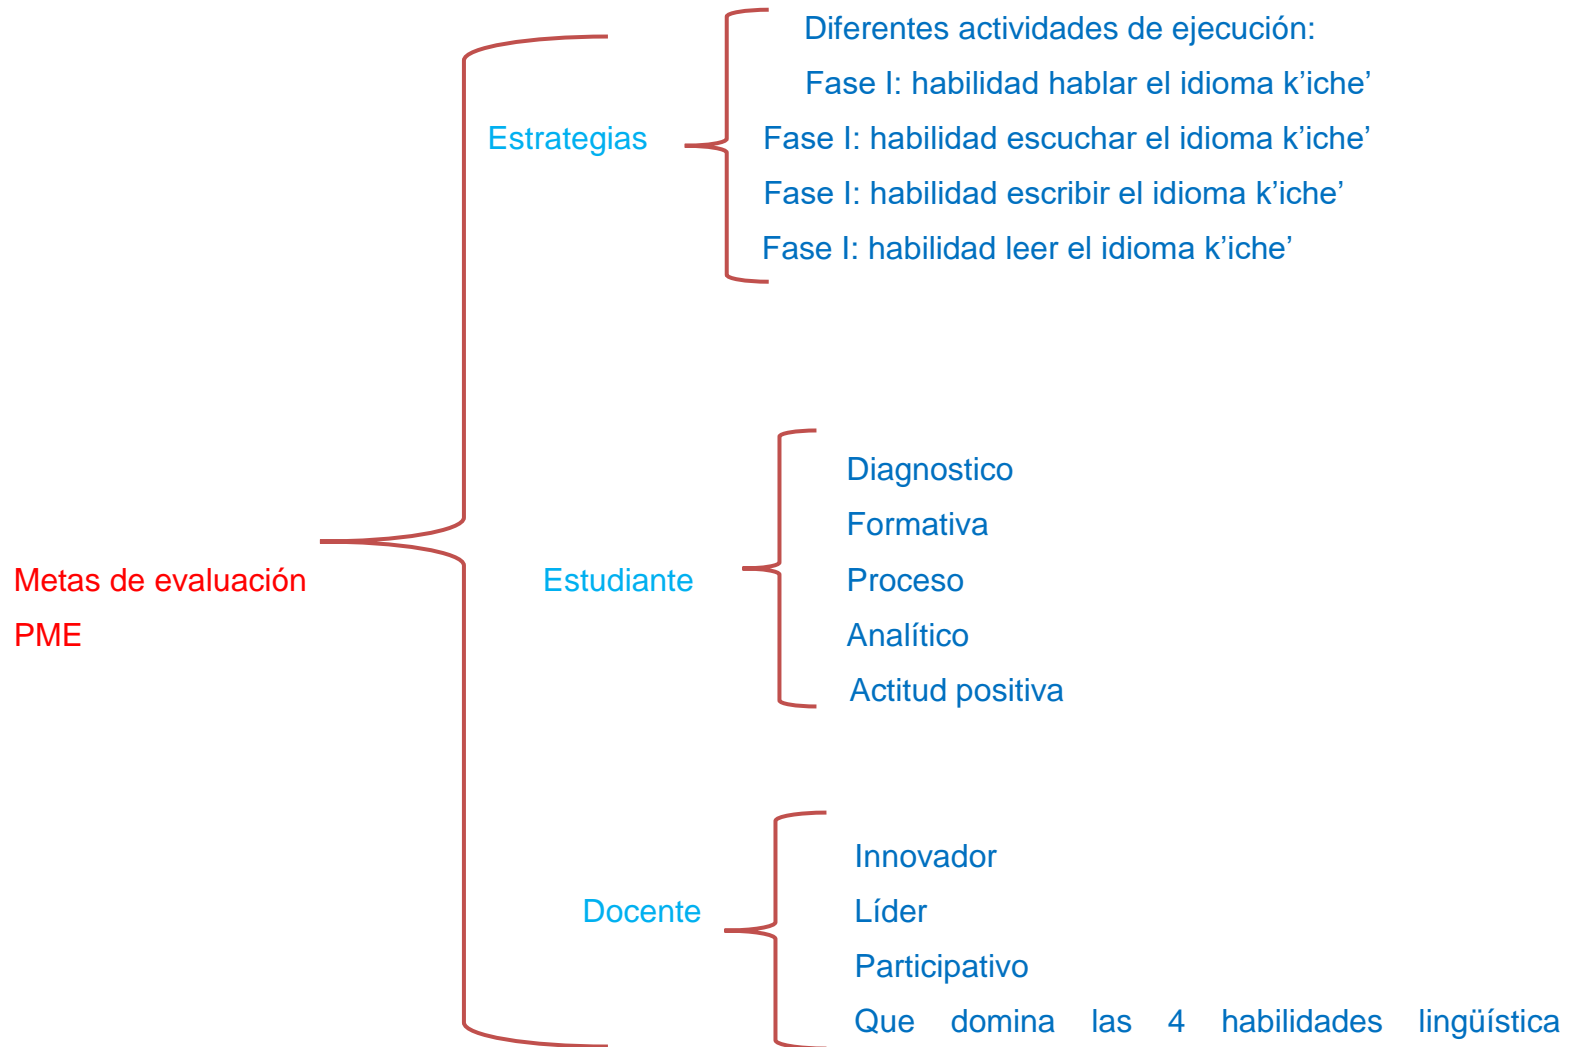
Metas de evaluación PME

Estrategias

Diferentes actividades de ejecución:
Fase I: habilidad hablar el idioma k'iche'
Fase I: habilidad escuchar el idioma k'iche'
Fase I: habilidad escribir el idioma k'iche'
Fase I: habilidad leer el idioma k'iche'

Estudiante

Diagnostico
Formativa
Proceso
Analítico
Actitud positiva

Docente

Innovador
Líder
Participativo
Que domina las 4 habilidades lingüística